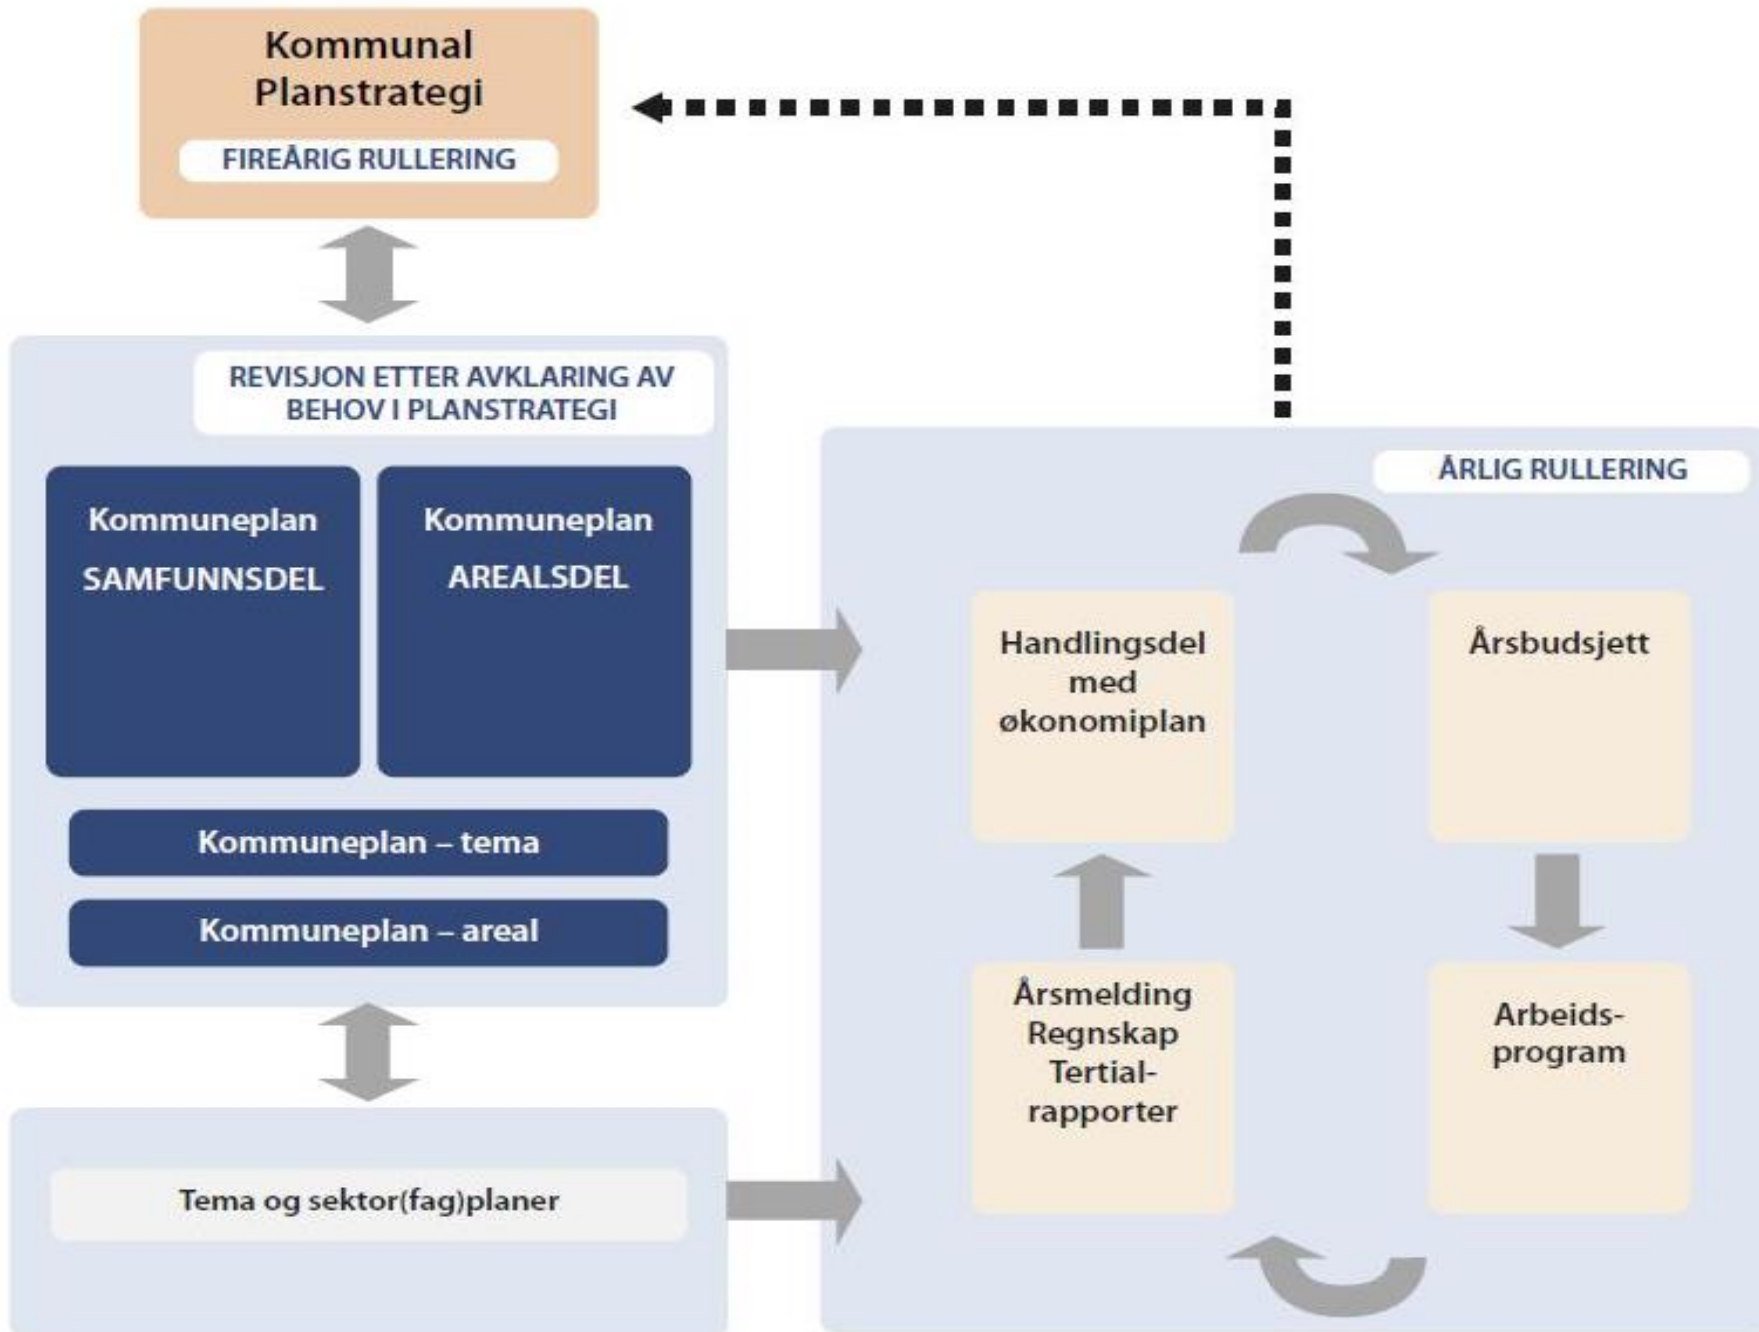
Kommunal Planstrategi

FIREÅRIG RULLERING

REVISJON ETTER AVKLARING AV BEHOV I PLANSTRATEGI

Kommuneplan SAMFUNNSDEL

Kommuneplan AREALSDEL

Kommuneplan – tema

Kommuneplan – areal

Tema og sektor(fag)planer

ÅRLIG RULLERING

Handlingsdel med økonomiplan

Årsbudsjett

Årsmelding Regnskap Tertial-rapporter

Arbeids-program